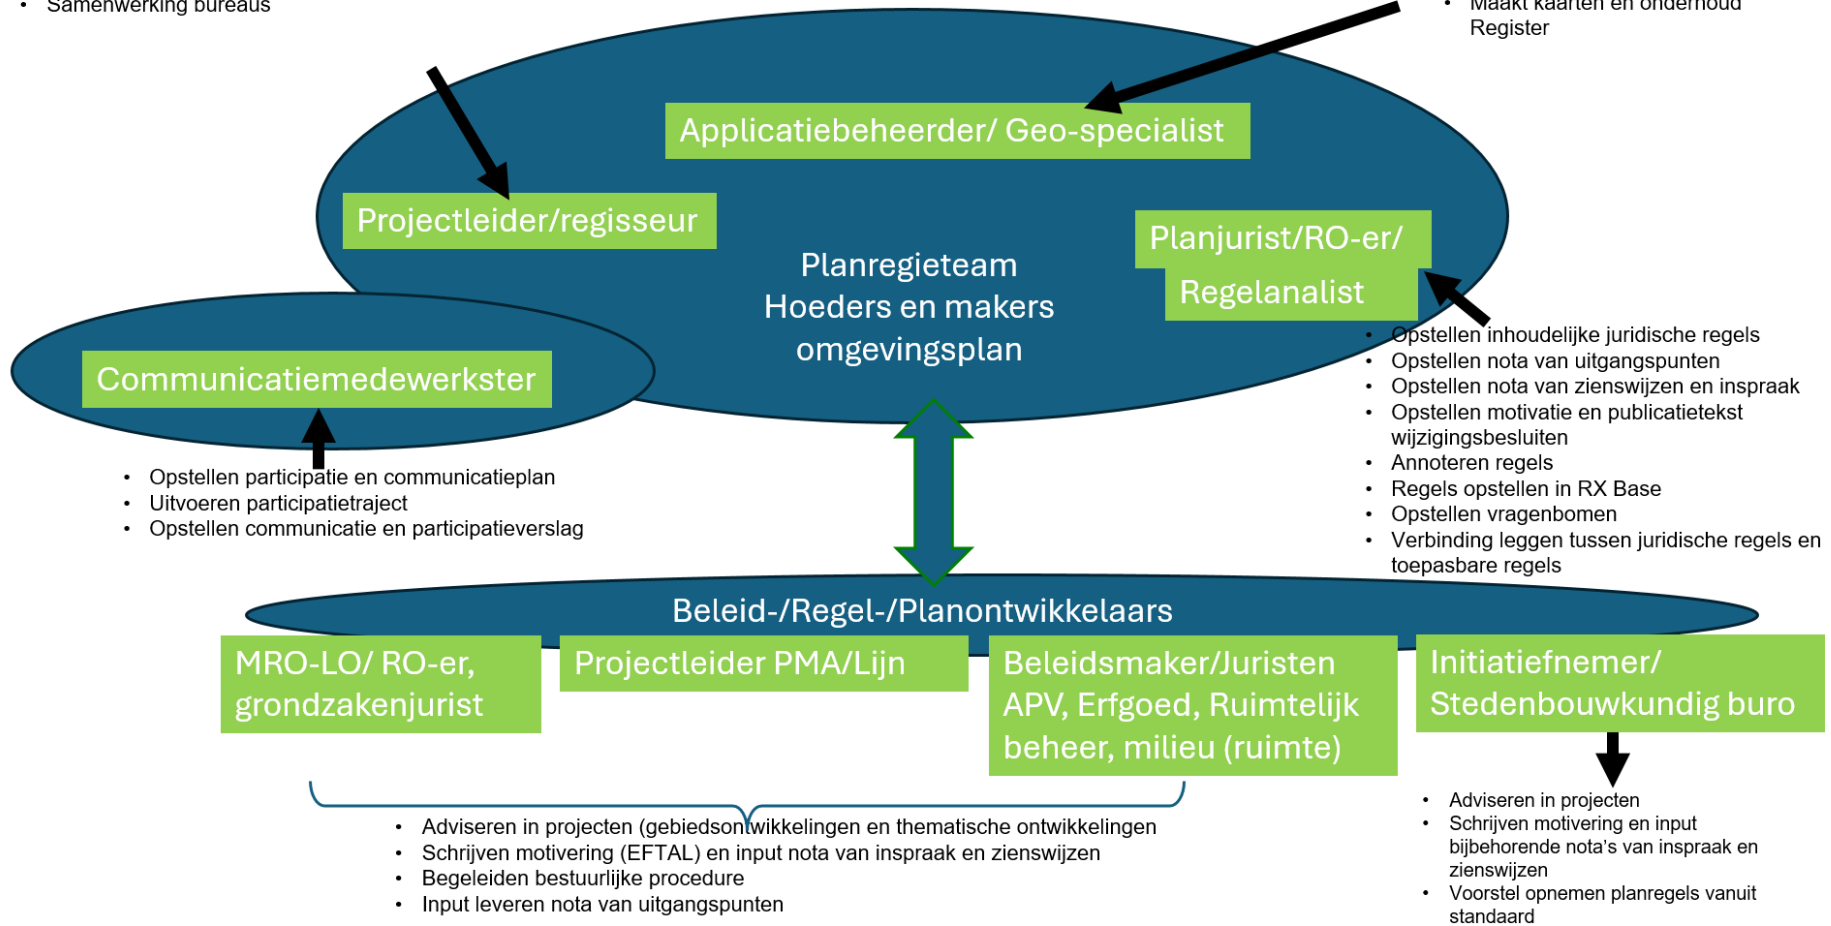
• Samenwerking bureaus

• Maakt kaarten en onderhoud Register

Applicatiebeheerder/ Geo-specialist

Projectleider/regisseur

Planjurist/RO-er/ Regelanalist

Planregieteam
Hoeders en makers
omgevingsplan

Communicatiemedewerkster

• Opstellen inhoudelijke juridische regels
• Opstellen nota van uitgangspunten
• Opstellen nota van zienswijzen en inspraak
• Opstellen motivatie en publicatietekst wijzigingsbesluiten
• Annoteren regels
• Regels opstellen in RX Base
• Opstellen vragenbomen
• Verbinding leggen tussen juridische regels en toepasbare regels

• Opstellen participatie en communicatieplan
• Uitvoeren participatietraject
• Opstellen communicatie en participatieverslag

Beleid-/Regel-/Planontwikkelaars

MRO-LO/ RO-er, grondzakenjurist

Projectleider PMA/Lijn

Beleidsmaker/Juristen APV, Erfgoed, Ruimtelijk beheer, milieu (ruimte)

Initiatiefnemer/ Stedenbouwkundig buro

• Adviseren in projecten (gebiedsontwikkelingen en thematische ontwikkelingen
• Schrijven motivering (EFTAL) en input nota van inspraak en zienswijzen
• Begeleiden bestuurlijke procedure
• Input leveren nota van uitgangspunten

• Adviseren in projecten
• Schrijven motivering en input bijbehorende nota's van inspraak en zienswijzen
• Voorstel opnemen planregels vanuit standaard